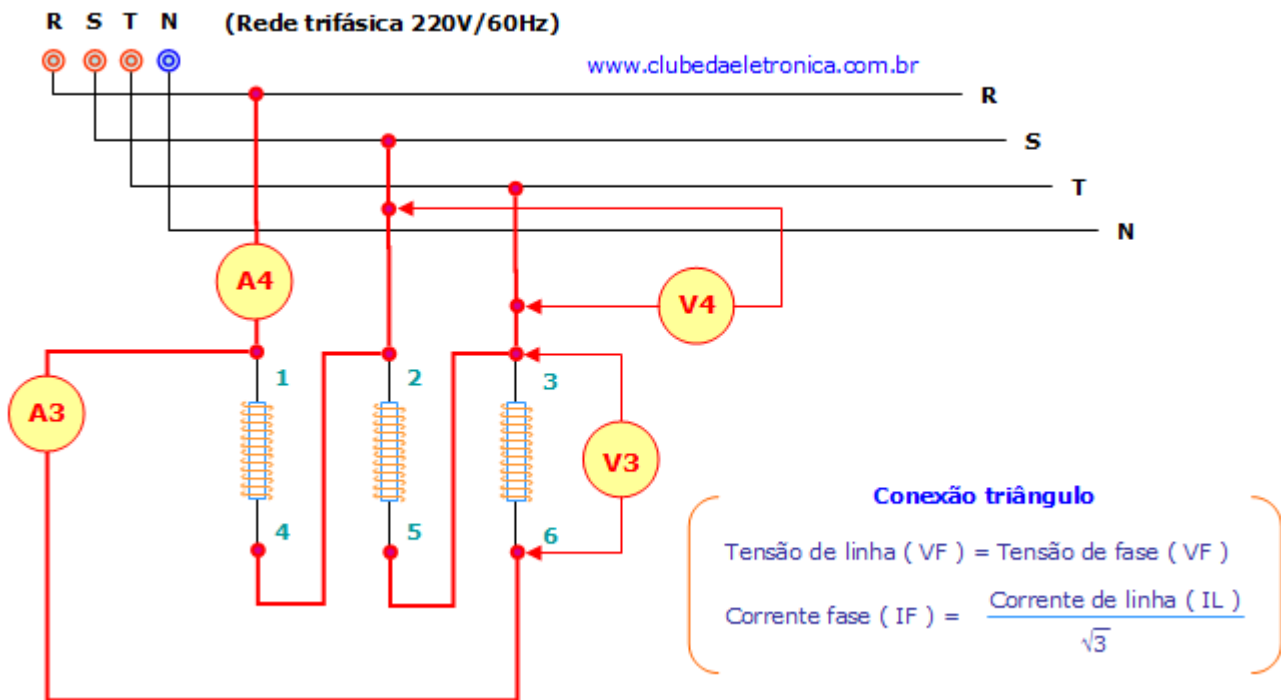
R S T N (Rede trifásica 220V/60Hz)

www.clubedaeletronica.com.br

R

S

T

N

A4

V4

A3

1

2

3

V3

4

5

6

Conexão triângulo

Tensão de linha ( VF ) = Tensão de fase ( VF )

Corrente fase ( IF ) = $\frac{\text{Corrente de linha ( IL )}}{\sqrt{3}}$